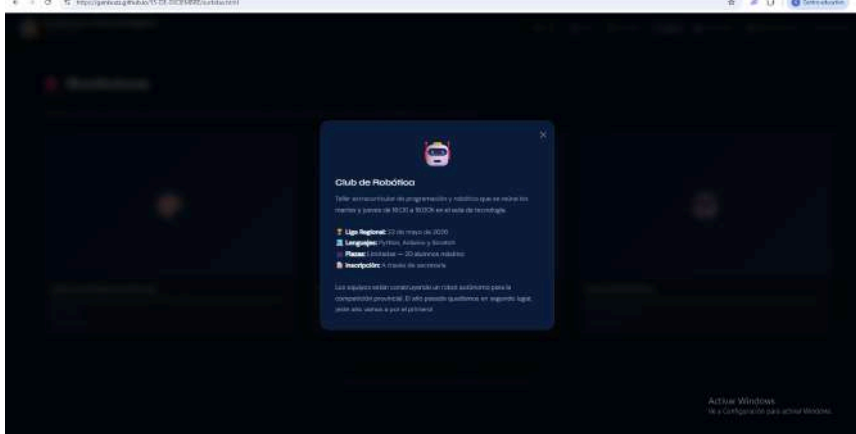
Club de Robótica

Taller extracurricular de programación y robótica que se reúne los martes y jueves de 16:00 a 18:00h en el aula de tecnología.

🏆 Liga Regional: 22 de mayo de 2026
💻 Lenguajes: Python, Arduino y Scratch
Plazas: Limitadas — 20 alumnos máximo
📄 Inscripción: A través de secretaría

Los equipos están construyendo un robot autónomo para la competición provincial. El año pasado quedamos en segundo lugar, ¡este año vamos a por el primero!

Activar Windows
Ve a Configuración para activar Windows.